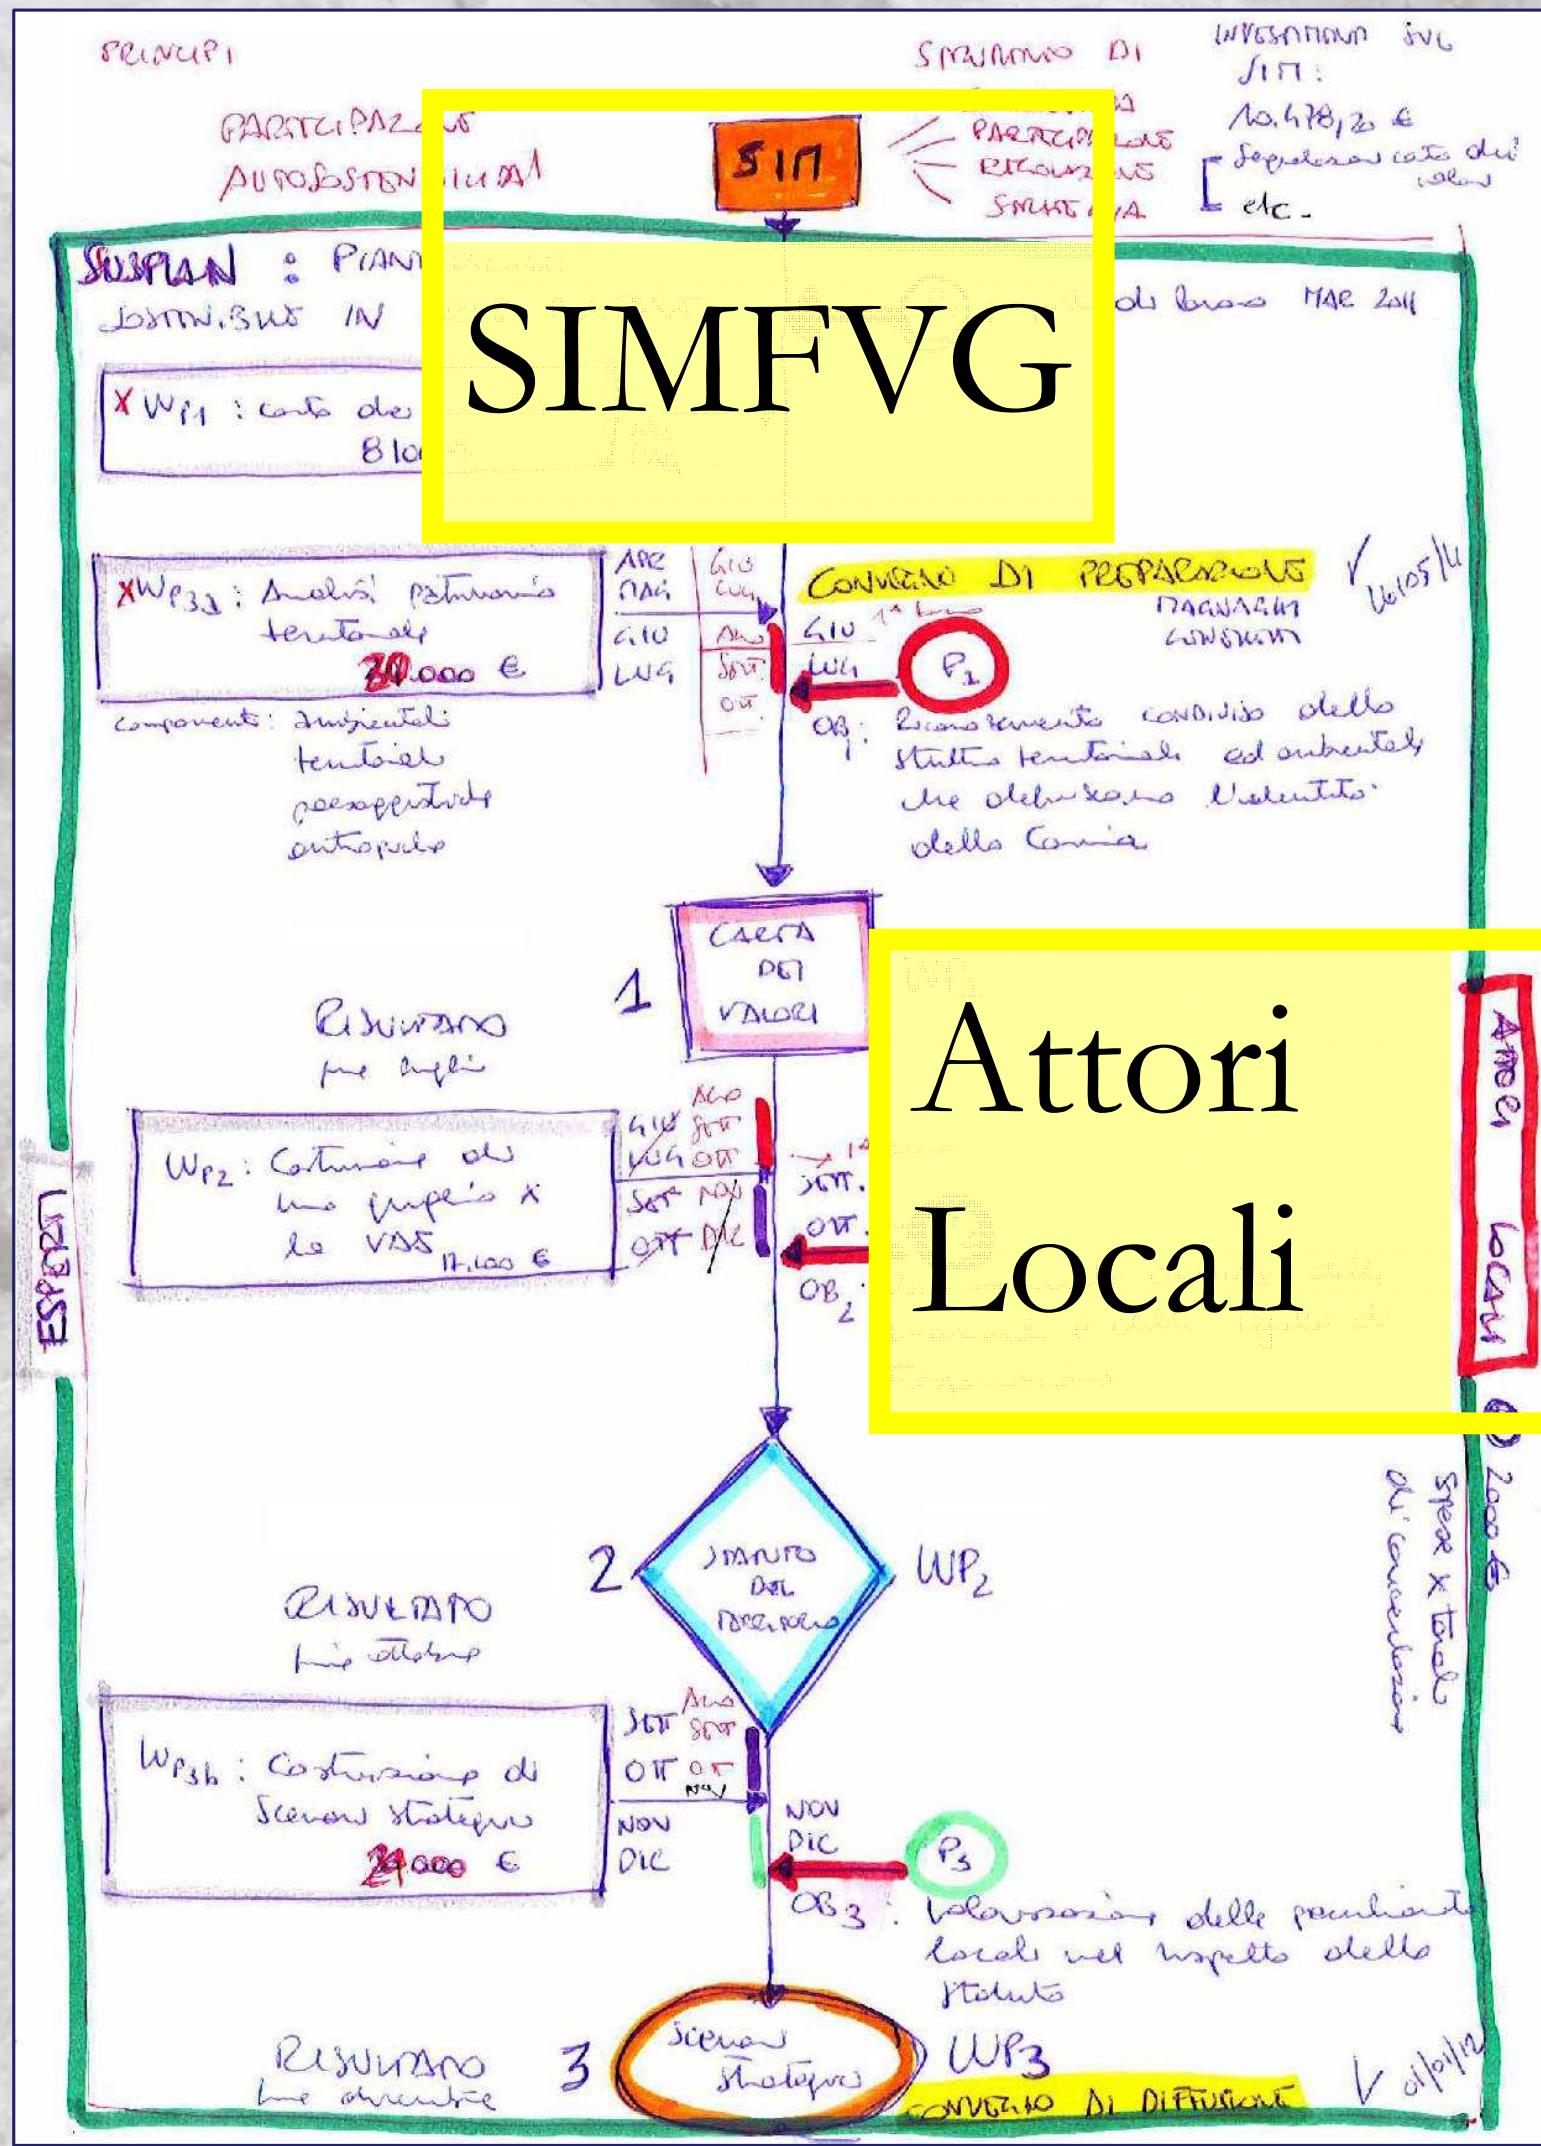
PRINCIPI

PARTECIPAZIONE
AUTOSOSTENIBILITÀ

SIM

STRUMENTO DI
PARTECIPAZIONE
RICOMPOSIZIONE
STRATEGIA

INVESTIMENTO SVIL SIM:
10.478,20 €
[ sopralluoghi costo del lavoro
etc.

SUSPLAN : PIANO
DISTRIBUITO IN
di bosco MAR 2011

SIMFVG

X WP1 : costo dei
8100

X WP3a : Analisi patrimonio territoriale
30.000 €
componenti: ambientali
territoriali
paesaggistiche
antropiche

APR MAG
GIU LUG
GIU LUG
AGO SETT OTT
GIU LUG

CONVEGNO DI PREPARAZIONE
MAGNAGHI
CONSORZIO
✓ 16/05/11
1° inc
P1
OB1: Riconoscimento condiviso della struttura territoriale ed ambientale che determinano l'identità della Carnia

CARTA DEI VALORI
1

RISULTATO fine luglio

WP2: Costruzione di uno progetto X le VAS 17.100 €

AGO SETT
GIU LUG OTT
SETT NOV
OTT DIC
SETT.
OTT.
OB2

Attori Locali

ATTORI LOCALI
2000 €
spese x tavoli di concertazione

STATUTO DEL TERRITORIO
2
WP2

RISULTATO fine ottobre

WP3b : Costruzione di Scenari strategici
24.000 €

AGO SETT
SETT OTT
OTT NOV
NOV DIC
NOV DIC
P3
OB3: Valorizzazione delle peculiarità locali nel rispetto dello statuto

ESPERTI

RISULTATO fine dicembre
3
Scenari strategici
WP3
CONVEGNO DI DIFFUSIONE
✓ 01/01/12